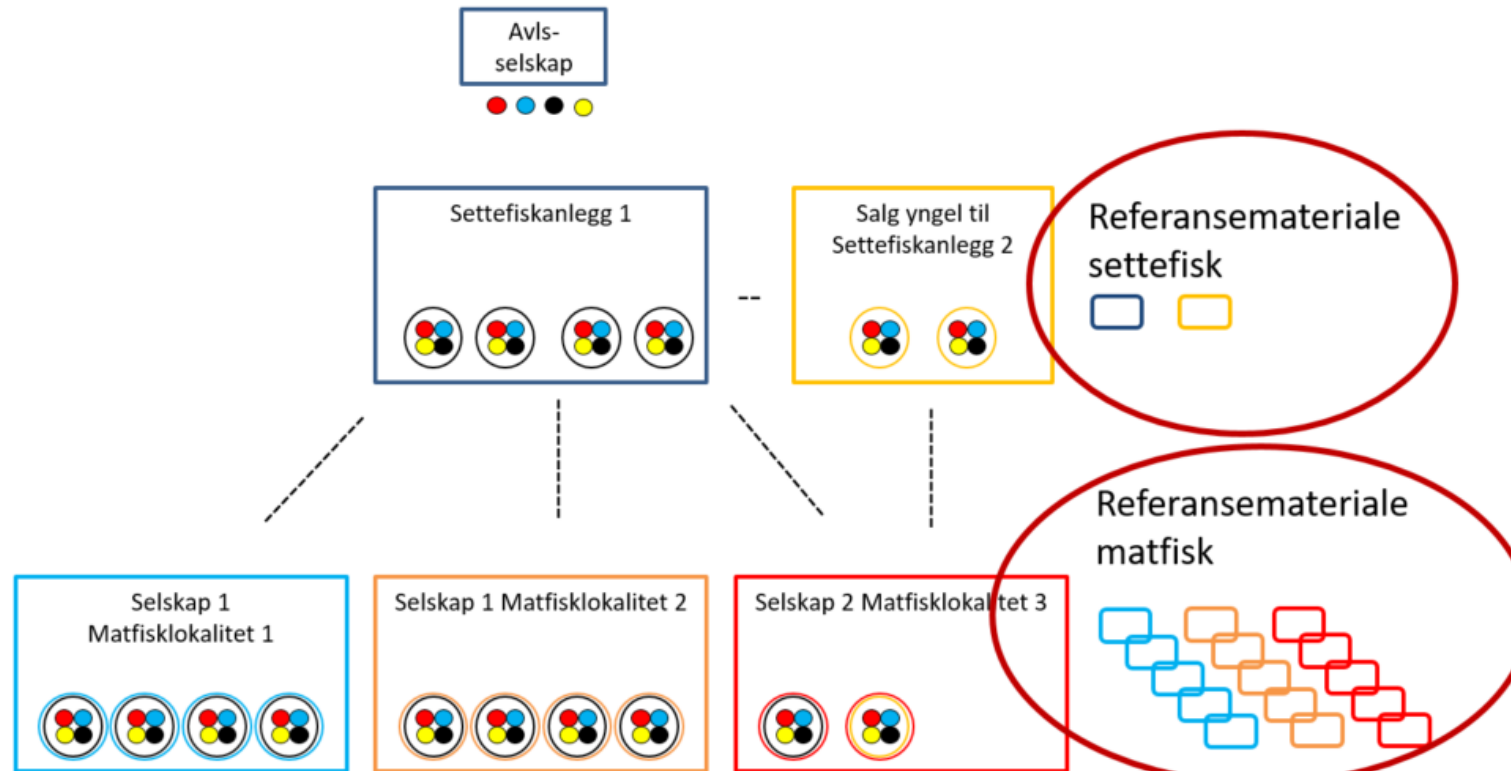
Avls-
selskap

Settefiskanlegg 1

--

Salg yngel til
Settefiskanlegg 2

Referansemateriale
settefisk

Referansemateriale
matfisk

Selskap 1
Matfisklokalitet 1

Selskap 1 Matfisklokalitet 2

Selskap 2 Matfisklokalitet 3